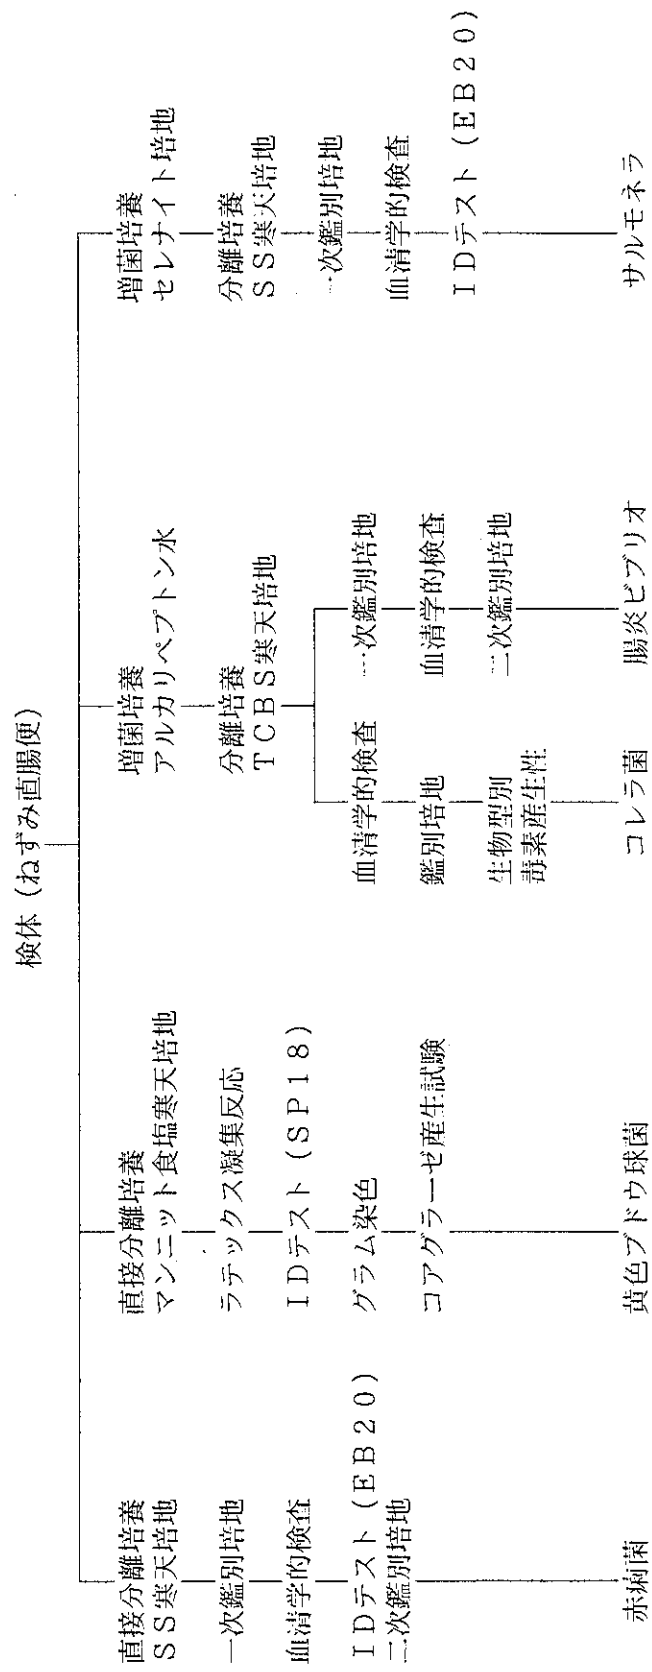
検体（ねずみ直腸便）

直接分離培養
ＳＳ寒天培地
一次鑑別培地
血清学的検査
ＩＤテスト（ＥＢ２０）
二次鑑別培地
赤痢菌

直接分離培養
マンニット食塩寒天培地
ラテックス凝集反応
ＩＤテスト（ＳＰ１８）
グラム染色
コアグラーゼ産生試験
黄色ブドウ球菌

増菌培養
アルカリペプトン水
分離培養
ＴＣＢＳ寒天培地
血清学的検査
鑑別培地
生物型別
毒素産生性
コレラ菌
一次鑑別培地
血清学的検査
二次鑑別培地
腸炎ビブリオ

増菌培養
セレナイト培地
分離培養
ＳＳ寒天培地
一次鑑別培地
血清学的検査
ＩＤテスト（ＥＢ２０）
サルモネラ